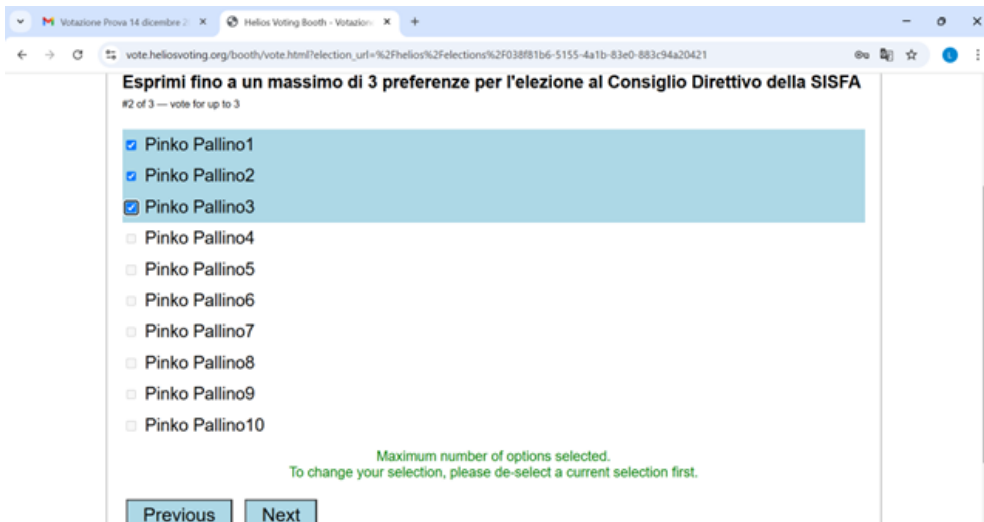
Votazione Prova 14 dicembre 2 ×
Helios Voting Booth - Votazion ×
+

vote.heliosvoting.org/booth/vote.html?election_url=%2Fhelios%2Felections%2F038f81b6-5155-4a1b-83e0-883c94a20421

Esprimi fino a un massimo di 3 preferenze per l'elezione al Consiglio Direttivo della SISFA
#2 of 3 — vote for up to 3

Pinko Pallino1
Pinko Pallino2
Pinko Pallino3
Pinko Pallino4
Pinko Pallino5
Pinko Pallino6
Pinko Pallino7
Pinko Pallino8
Pinko Pallino9
Pinko Pallino10

Maximum number of options selected.
To change your selection, please de-select a current selection first.

Previous
Next